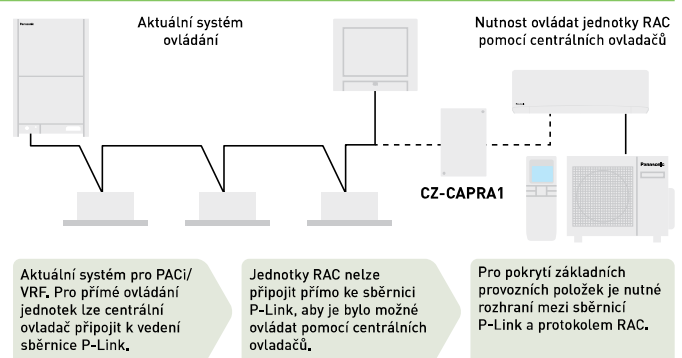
Aktuální systém ovládání

Nutnost ovládat jednotky RAC pomocí centrálních ovladačů

Panasonic

Panasonic

Panasonic

CZ-CAPRA1

Aktuální systém pro PACi/ VRF. Pro přímé ovládání jednotek lze centrální ovladač připojit k vedení sběrnice P-Link.

Jednotky RAC nelze připojit přímo ke sběrnici P-Link, aby je bylo možné ovládat pomocí centrálních ovladačů.

Pro pokrytí základních provozních položek je nutné rozhraní mezi sběrnicí P-Link a protokolem RAC.